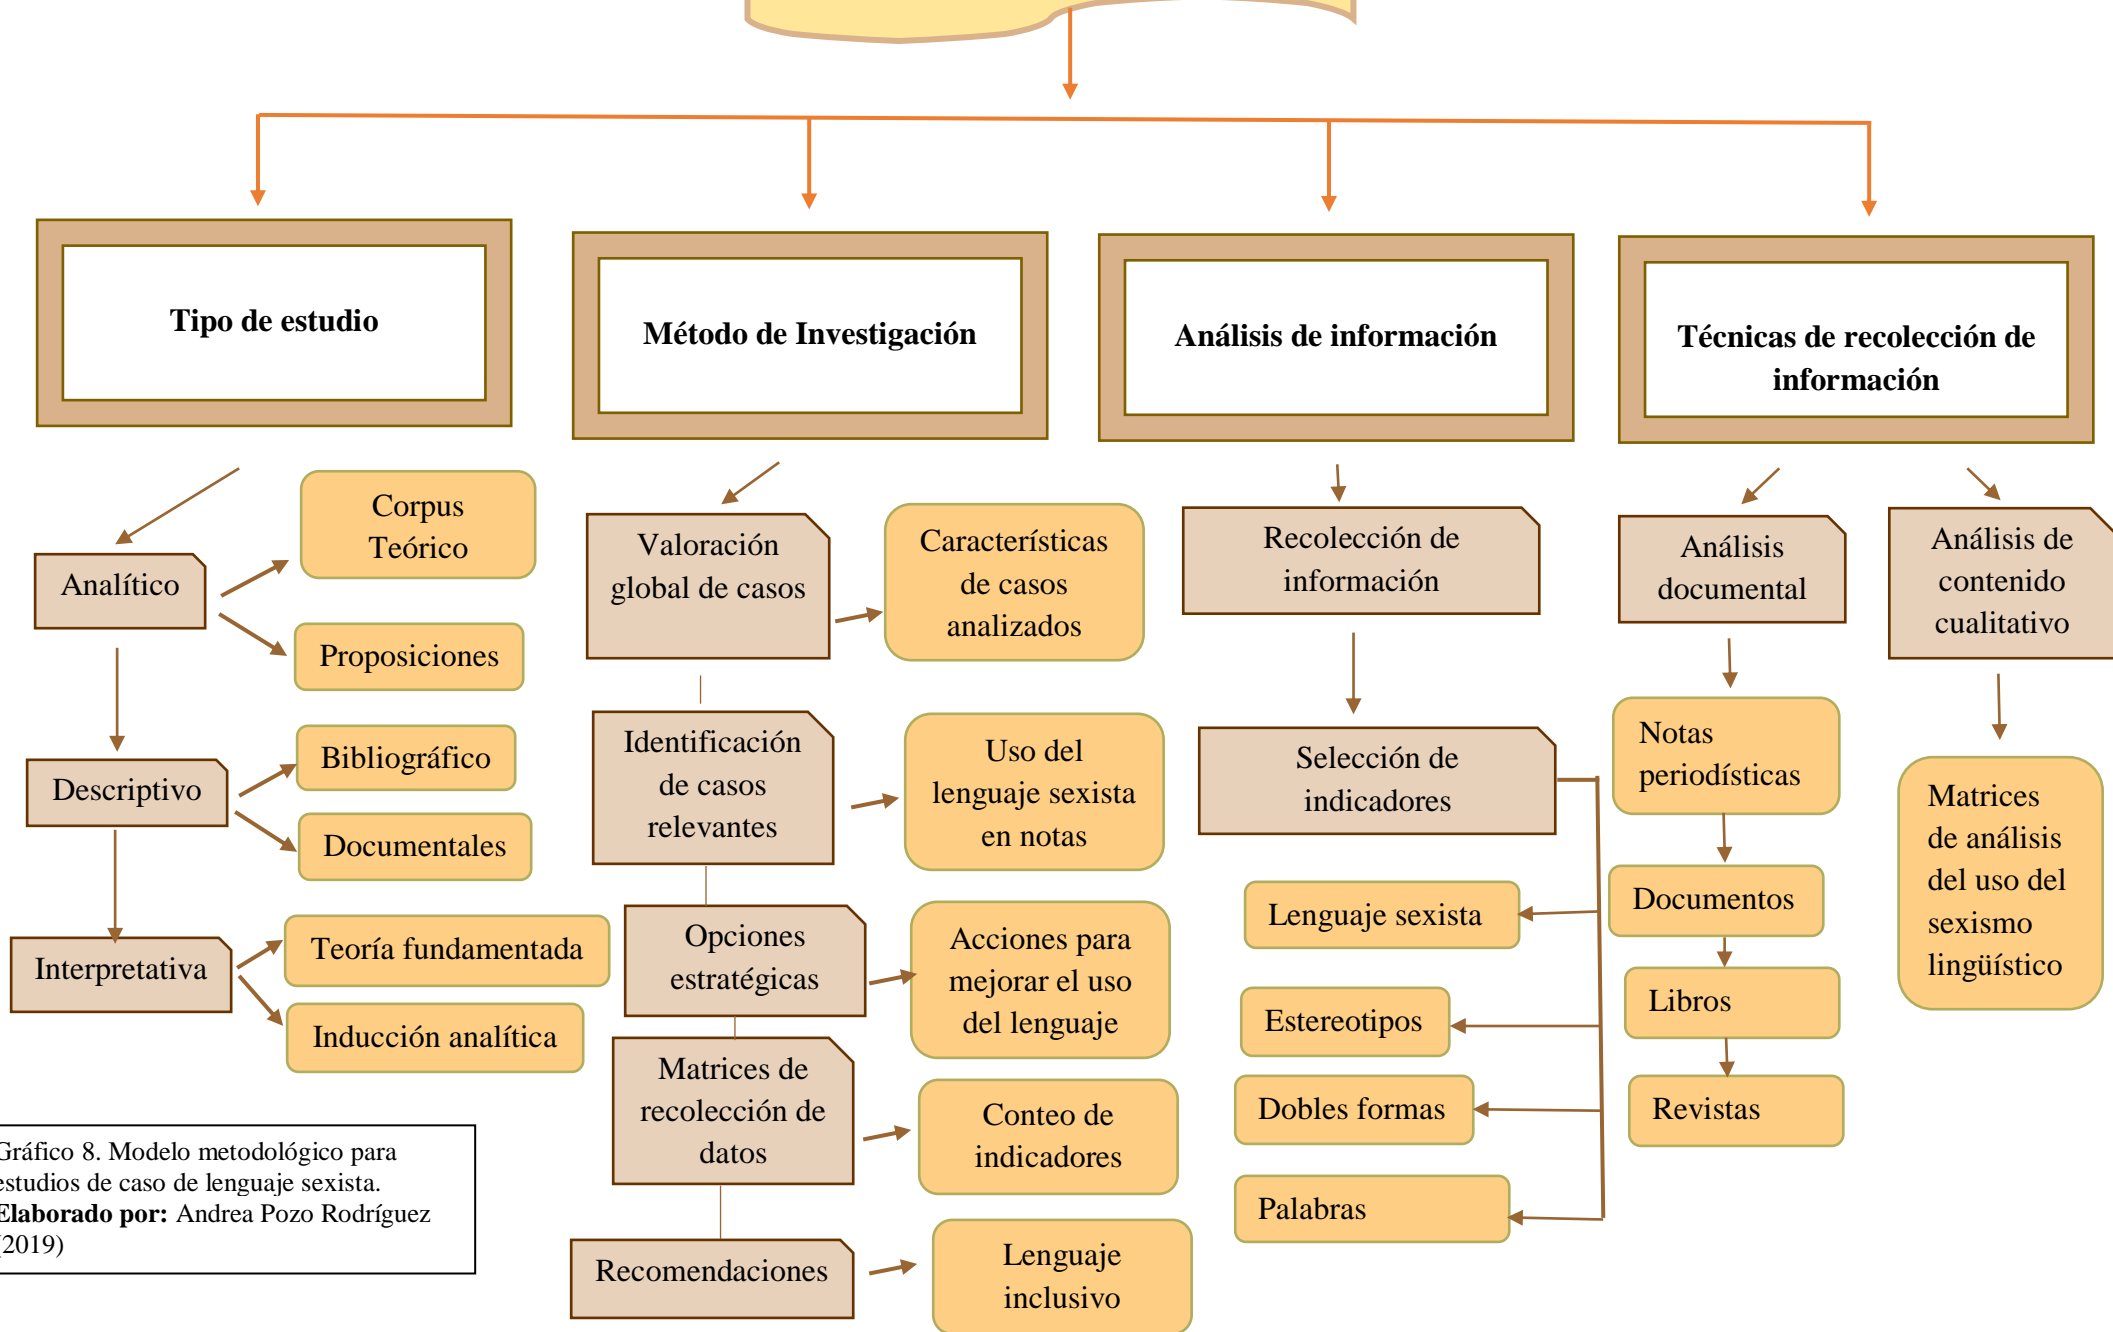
Tipo de estudio

Método de Investigación

Análisis de información

Técnicas de recolección de información

Analítico

Corpus Teórico

Proposiciones

Descriptivo

Bibliográfico

Documentales

Interpretativa

Teoría fundamentada

Inducción analítica

Valoración global de casos

Características de casos analizados

Identificación de casos relevantes

Uso del lenguaje sexista en notas

Opciones estratégicas

Acciones para mejorar el uso del lenguaje

Matrices de recolección de datos

Conteo de indicadores

Recomendaciones

Lenguaje inclusivo

Recolección de información

Selección de indicadores

Lenguaje sexista

Estereotipos

Dobles formas

Palabras

Análisis documental

Notas periodísticas

Documentos

Libros

Revistas

Análisis de contenido cualitativo

Matrices de análisis del uso del sexismo lingüístico

Gráfico 8. Modelo metodológico para estudios de caso de lenguaje sexista.
Elaborado por: Andrea Pozo Rodríguez (2019)